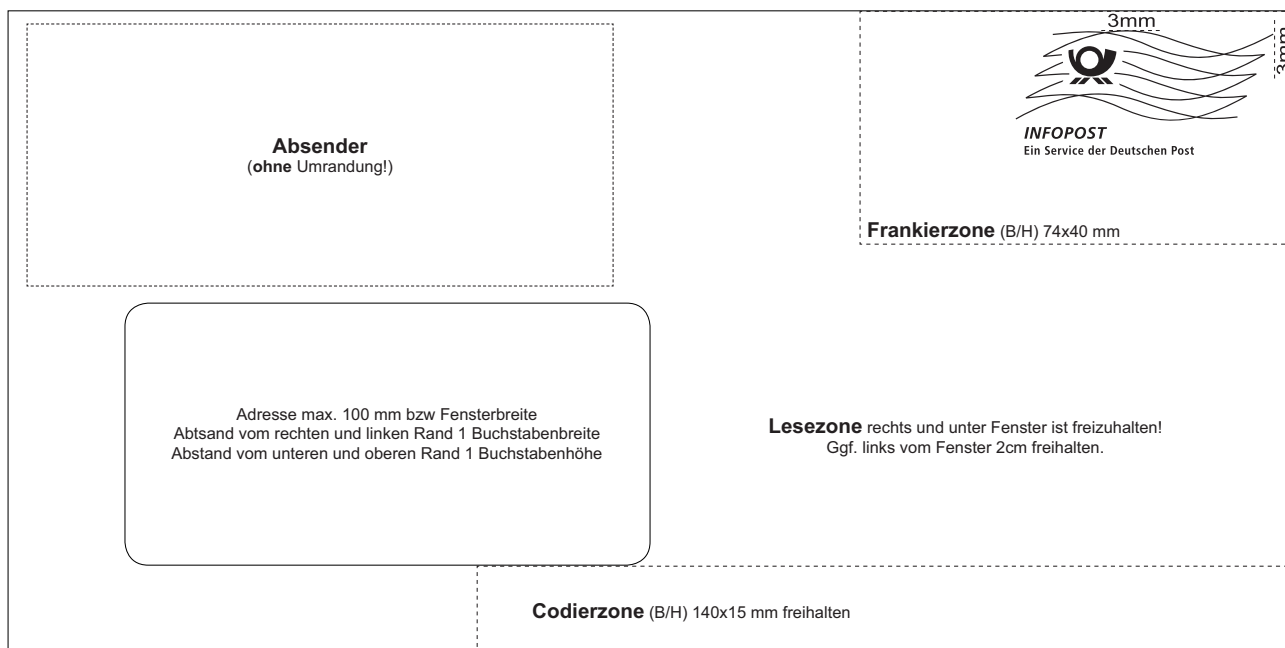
Absender
(ohne Umrandung!)

3mm

3mm

INFOPOST
Ein Service der Deutschen Post

Frankierzone (B/H) 74x40 mm

Adresse max. 100 mm bzw Fensterbreite
Abtsand vom rechten und linken Rand 1 Buchstabenbreite
Abstand vom unteren und oberen Rand 1 Buchstabenhöhe

Lesezone rechts und unter Fenster ist freizuhalten!
Ggf. links vom Fenster 2cm freihalten.

Codierzone (B/H) 140x15 mm freihalten